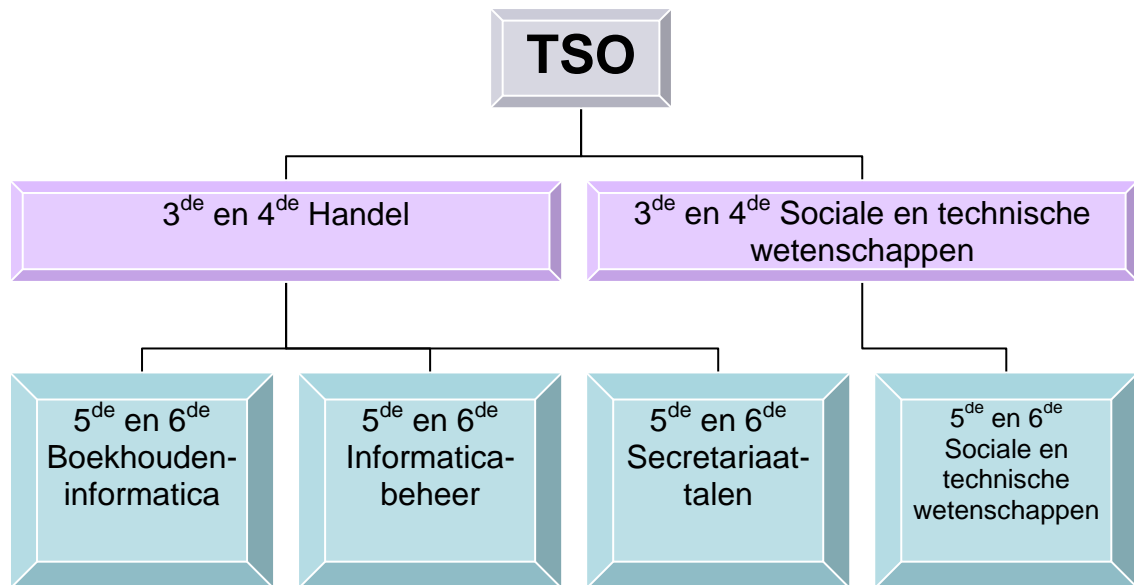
TSO

$3^{de}$ en $4^{de}$ Handel

$3^{de}$ en $4^{de}$ Sociale en technische wetenschappen

$5^{de}$ en $6^{de}$ Boekhouden-informatica

$5^{de}$ en $6^{de}$ Informatica-beheer

$5^{de}$ en $6^{de}$ Secretariaat-talen

$5^{de}$ en $6^{de}$ Sociale en technische wetenschappen